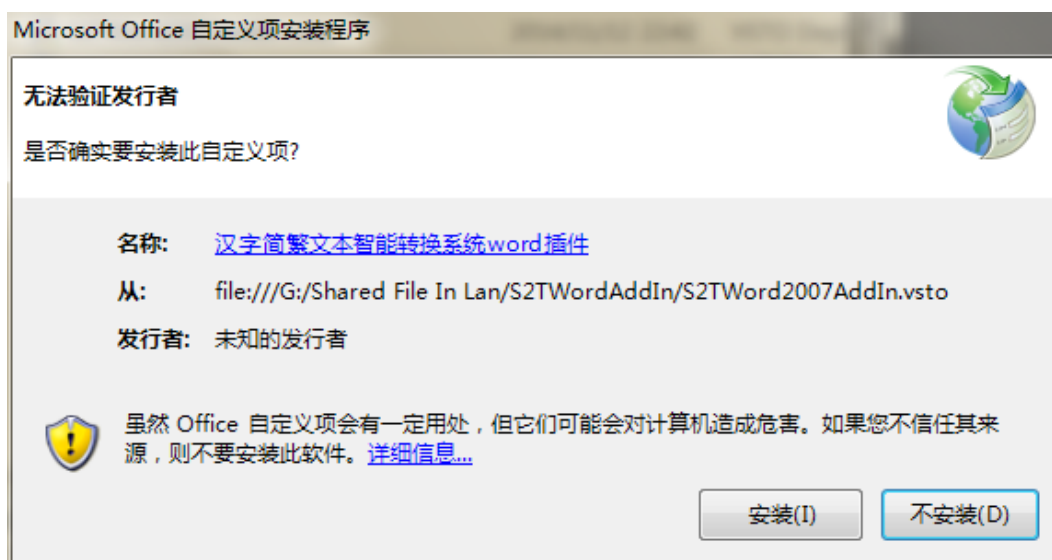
Microsoft Office 自定义项安装程序

无法验证发行者

是否确实要安装此自定义项?

名称: 汉字简繁文本智能转换系统word插件

从: file:///G:/Shared File In Lan/S2TWordAddIn/S2TWord2007AddIn.vsto

发行者: 未知的发行者

虽然 Office 自定义项会有一定用处，但它们可能会对计算机造成危害。如果您不信任其来源，则不要安装此软件。详细信息...

安装(I)

不安装(D)